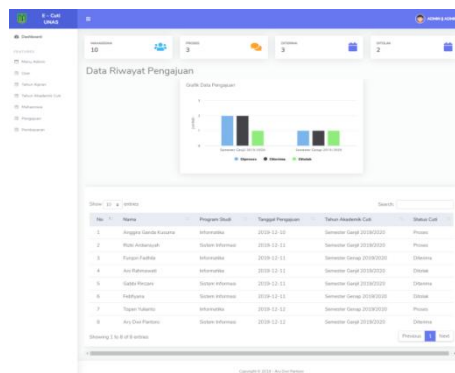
E - Cuti UNAS

Dashboard

MAHASISWA 10
PROSES 3
DITERIMA 3
DITOLAK 2

ADMIN E-CUTI

Data Riwayat Pengajuan

Grafik Data Pengajuan

Semester Ganjil 2019/2020 Semester Genap 2019/2020

Diproses Diterima Ditolak

Show 10 entries Search:

| No | Nama | Program Studi | Tanggal Pengajuan | Tahun Akademik Cuti | Status Cuti |
|---|---|---|---|---|---|
| 1 | Anggara Gianda Kusuma | Informatika | 2019-12-10 | Semester Ganjil 2019/2020 | Proses |
| 2 | Rizki Ardiansyah | Sistem Informasi | 2019-12-11 | Semester Ganjil 2019/2020 | Proses |
| 3 | Fuspin Fadhila | Informatika | 2019-12-11 | Semester Ganjil 2019/2020 | Diterima |
| 4 | Ani Rahmawati | Informatika | 2019-12-11 | Semester Ganjil 2019/2020 | Ditolak |
| 5 | Galda Persani | Sistem Informasi | 2019-12-11 | Semester Ganjil 2019/2020 | Diterima |
| 6 | Febhyana | Sistem Informasi | 2019-12-11 | Semester Genap 2019/2020 | Ditolak |
| 7 | Tapen Yulianto | Informatika | 2019-12-11 | Semester Genap 2019/2020 | Proses |
| 8 | Ary Dwi Pankon | Sistem Informasi | 2019-12-11 | Semester Genap 2019/2020 | Diterima |

Showing 1 to 8 of 8 entries

Previous 1 Next

Copyright © 2019 - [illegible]